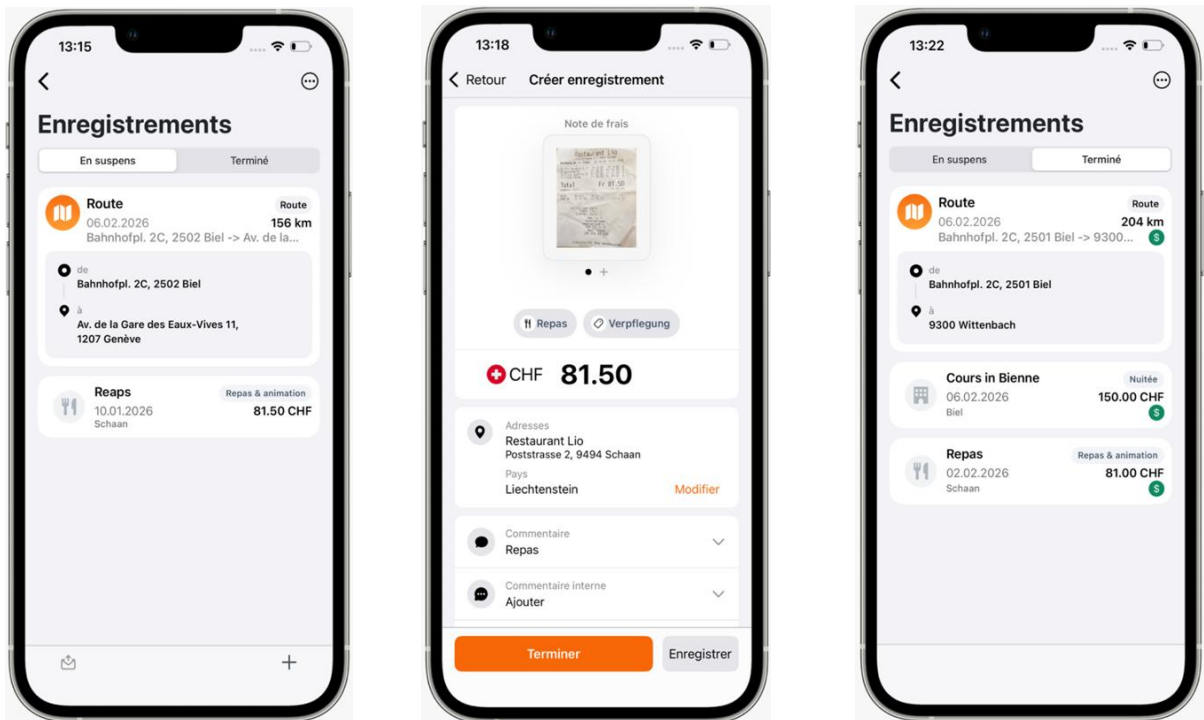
13:15

Enregistrements

En suspens | Terminé

Route
Route
06.02.2026
156 km
Bahnhofpl. 2C, 2502 Biel -> Av. de la...

de
Bahnhofpl. 2C, 2502 Biel

à
Av. de la Gare des Eaux-Vives 11, 1207 Genève

Reaps
Repas & animation
10.01.2026
81.50 CHF
Schaan

+

13:18

Retour
Créer enregistrement

Note de frais

Restaurant Lio
Total Fr 81.50

Repas
Verpflegung

CHF 81.50

Adresses
Restaurant Lio
Poststrasse 2, 9494 Schaan
Pays
Liechtenstein
Modifier

Commentaire
Repas

Commentaire interne
Ajouter

Terminer
Enregistrer

13:22

Enregistrements

En suspens | Terminé

Route
Route
06.02.2026
204 km
Bahnhofpl. 2C, 2501 Biel -> 9300...

de
Bahnhofpl. 2C, 2501 Biel

à
9300 Wittenbach

Cours in Bienne
Nuitée
06.02.2026
150.00 CHF
Biel

Repas
Repas & animation
02.02.2026
81.00 CHF
Schaan